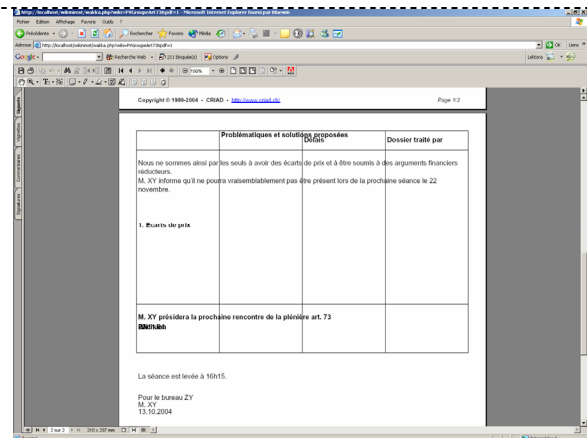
http://localhost/wikinerst/walika.php/wiki=PVGroupeArt73&pdf=1 - Microsoft Internet Explorer fourni par Murano

Fichier Edition Affichage Favoris Outils ?

Précédente Rechercher Favoris Média

Adresse http://localhost/wikinerst/walika.php/wiki=PVGroupeArt73&pdf=1

OK Liens

Google Recherche Web 211 bloqué(s) Options

Paramètres

100%

Signets Vignettes Commentaires Signatures

Copyright © 1998-2004 - CRIAD - http://www.criad.ch/ Page 1/2

| | Problématiques et solutions proposées | Délais | Dossier traité par |
|---|---|---|---|
| Nous ne sommes ainsi pas les seuls à avoir des écarts de prix et à être soumis à des arguments financiers réducteurs. M. XY informe qu'il ne pourra vraisemblablement pas être présent lors de la prochaine séance le 22 novembre. 1. Ecarts de prix | | | |
| M. XY présidera la prochaine rencontre de la plénière art. 73 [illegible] | | | |

La séance est levée à 16h15.

Pour le bureau ZY
M. XY
13.10.2004

2 sur 2 210 x 297 mm